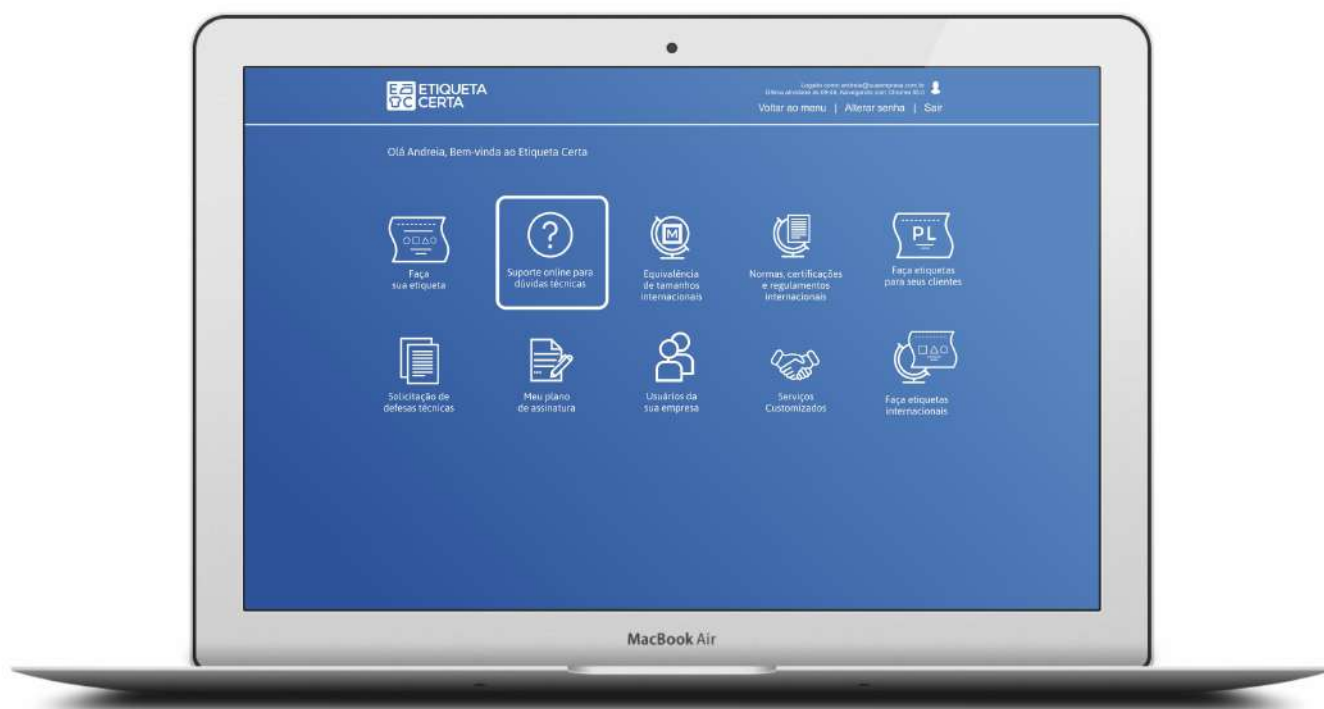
ETIQUETA CERTA

Logado como andreia@suaempresa.com.br
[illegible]

Voltar ao menu | Alterar senha | Sair

Olá Andreia, Bem-vinda ao Etiqueta Certa

Faça sua etiqueta

Suporte online para dúvidas técnicas

M

Equivalência de tamanhos internacionais

Normas, certificações e regulamentos internacionais

PL

Faça etiquetas para seus clientes

Solicitação de defesas técnicas

Meu plano de assinatura

Usuários da sua empresa

Serviços Customizados

Faça etiquetas internacionais

MacBook Air